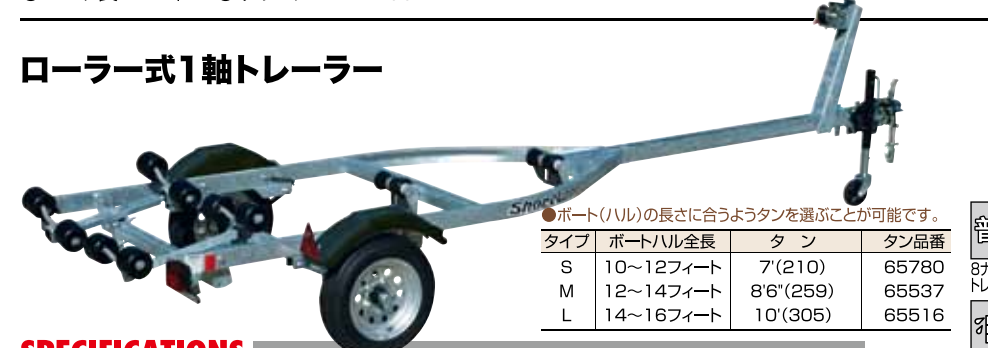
ローラー式1軸トレーラー

Shoreland

●ボート(ハル)の長さに合うようタンを選ぶことが可能です。

| タイプ | ボートハル全長 | タン | タン品番 |
|---|---|---|---|
| S | 10～12フィート | 7'(210) | 65780 |
| M | 12～14フィート | 8'6"(259) | 65537 |
| L | 14～16フィート | 10'(305) | 65516 |

8ナ
トレ

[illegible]